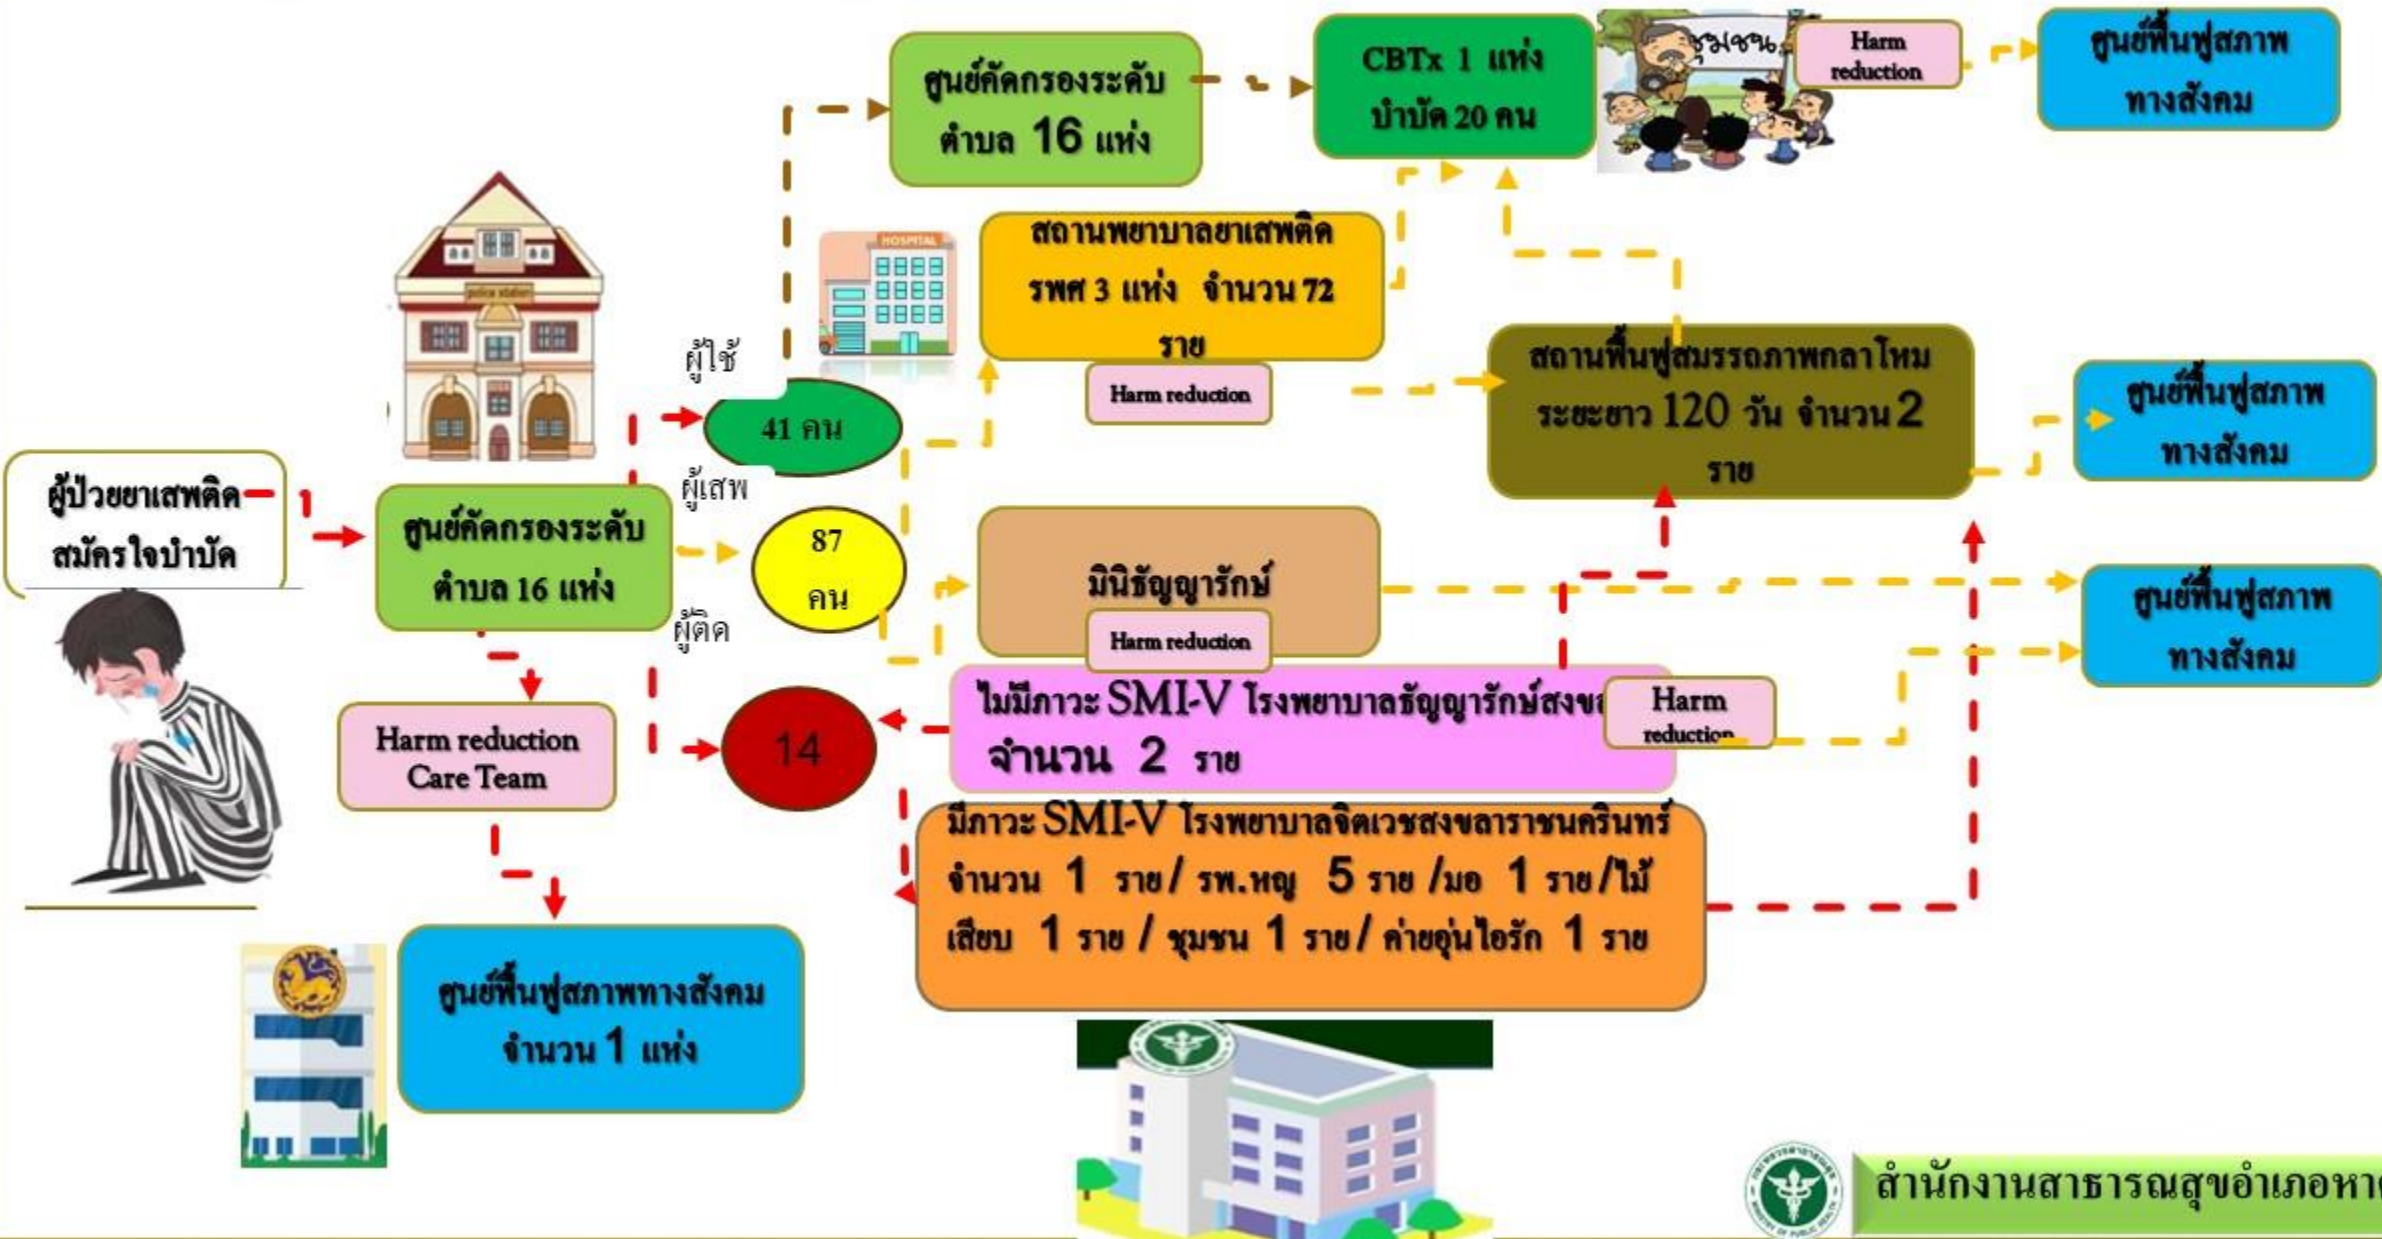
ผู้ป่วยยาเสพติดสมัครใจบำบัด

ศูนย์คัดกรองระดับตำบล 16 แห่ง

Harm reduction Care Team

ศูนย์ฟื้นฟูสภาพทางสังคม จำนวน 1 แห่ง

ผู้ใช้

41 คน

ผู้เสพ

87 คน

ผู้ติด

14

ศูนย์คัดกรองระดับตำบล 16 แห่ง

CBTx 1 แห่ง บำบัด 20 คน

ชุมชน

Harm reduction

ศูนย์ฟื้นฟูสภาพทางสังคม

HOSPITAL

สถานพยาบาลยาเสพติด รพศ 3 แห่ง จำนวน 72 ราย

Harm reduction

สถานฟื้นฟูสมรรถภาพกลาโหม ระยะยาว 120 วัน จำนวน 2 ราย

ศูนย์ฟื้นฟูสภาพทางสังคม

มินิธัญญารักษ์

Harm reduction

ศูนย์ฟื้นฟูสภาพทางสังคม

ไม่มีภาวะ SMI-V โรงพยาบาลธัญญารักษ์สงข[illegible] จำนวน 2 ราย

Harm reduction

มีภาวะ SMI-V โรงพยาบาลจิตเวชสงขลาราชนครินทร์ จำนวน 1 ราย / รพ.หญ 5 ราย /มอ 1 ราย/ไม้เสียบ 1 ราย / ชุมชน 1 ราย/ ค่ายอุ่นไอรัก 1 ราย

สำนักงานสาธารณสุขอำเภอหา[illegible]